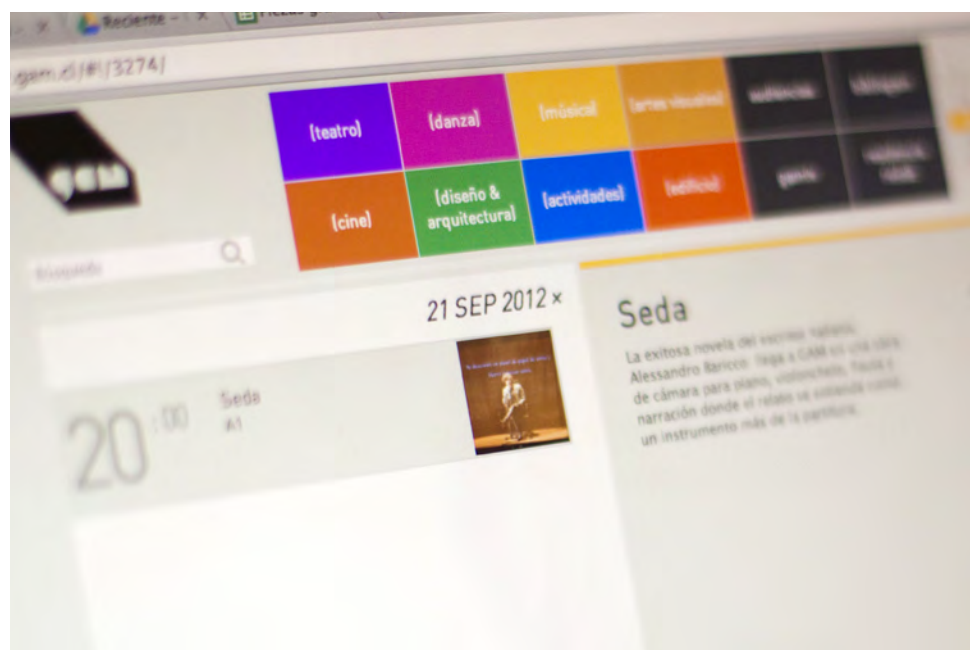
Reciente
gam.cl/#!/3274/
{teatro}
{danza}
{música}
{artes visuales}
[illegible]
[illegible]
{cine}
{diseño & arquitectura}
{actividades}
{edificio}
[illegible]
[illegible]
Búsqueda
21 SEP 2012 ×
20:00
Seda
A1
Seda
La exitosa novela del escritor italiano, Alessandro Baricco, llega a GAM en una obra de cámara para piano, violonchelo, flauta y narración donde el relato se entiende como un instrumento más de la partitura.